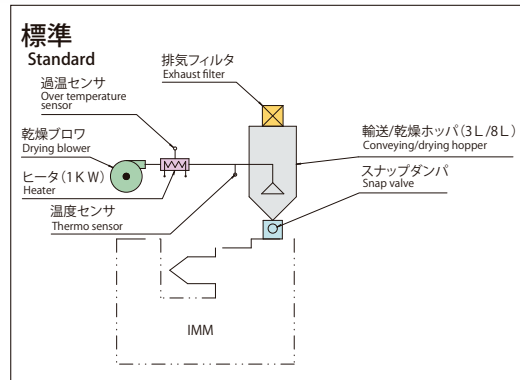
標準
Standard

排気フィルタ
Exhaust filter

過温センサ
Over temperature sensor

乾燥ブロワ
Drying blower

ヒータ(1KW)
Heater

輸送/乾燥ホッパ(3L/8L)
Conveying/drying hopper

スナップダンパ
Snap valve

温度センサ
Thermo sensor

IMM